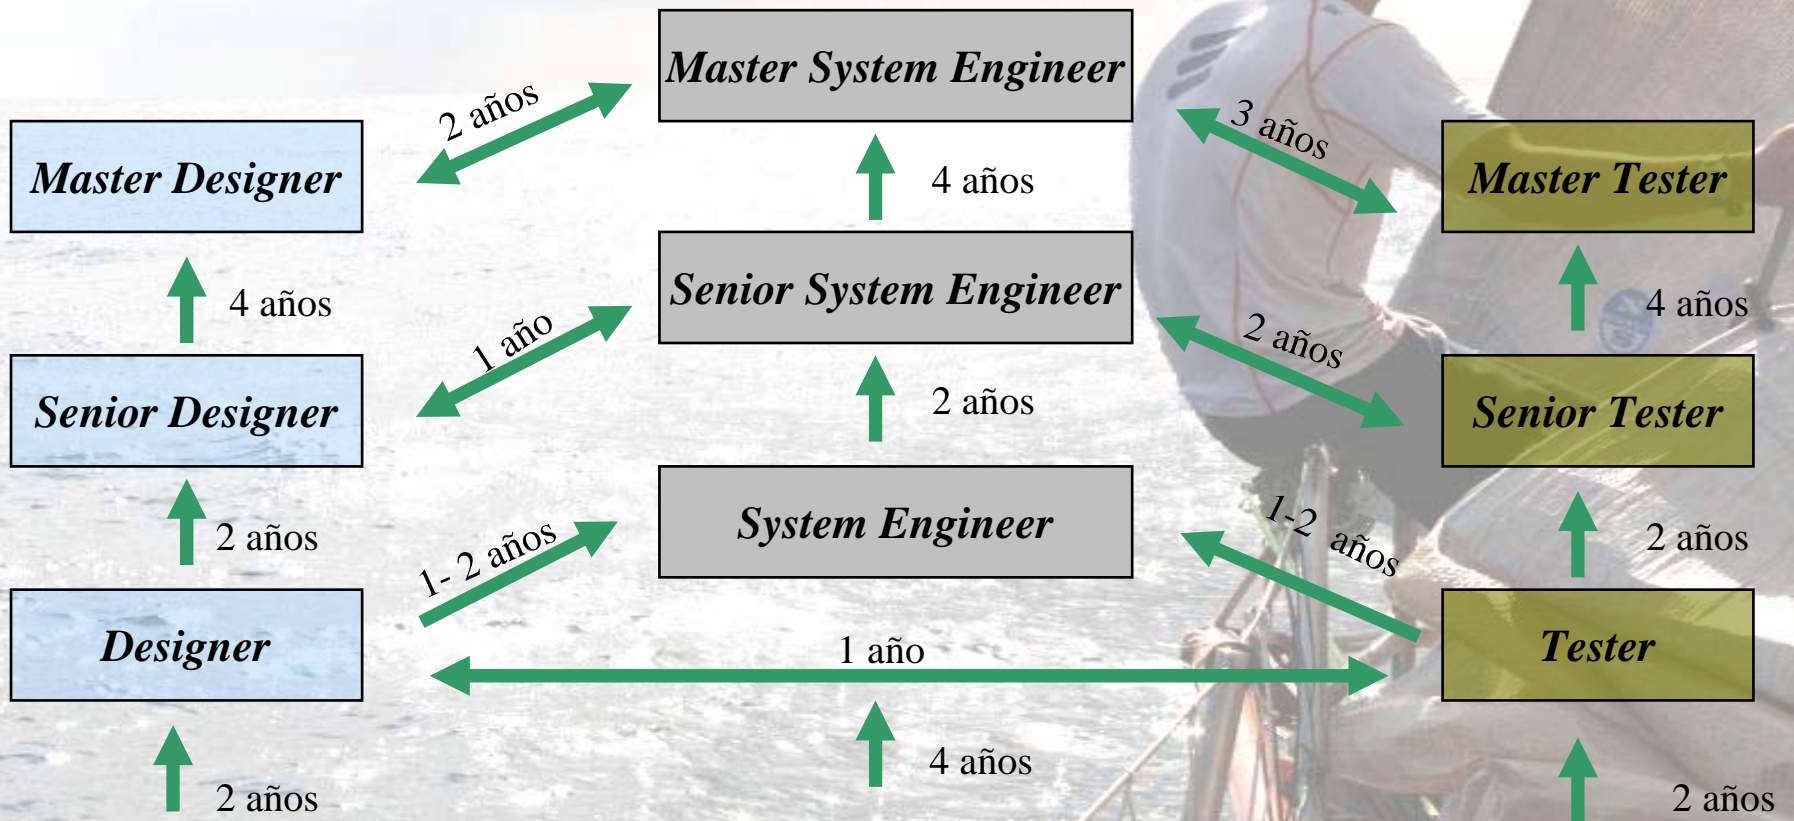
Master System Engineer

2 años

3 años

Master Designer

4 años

Master Tester

4 años

Senior System Engineer

4 años

1 año

2 años

Senior Designer

2 años

Senior Tester

2 años

System Engineer

1-2 años

1- 2 años

2 años

Designer

1 año

Tester

2 años

4 años

2 años